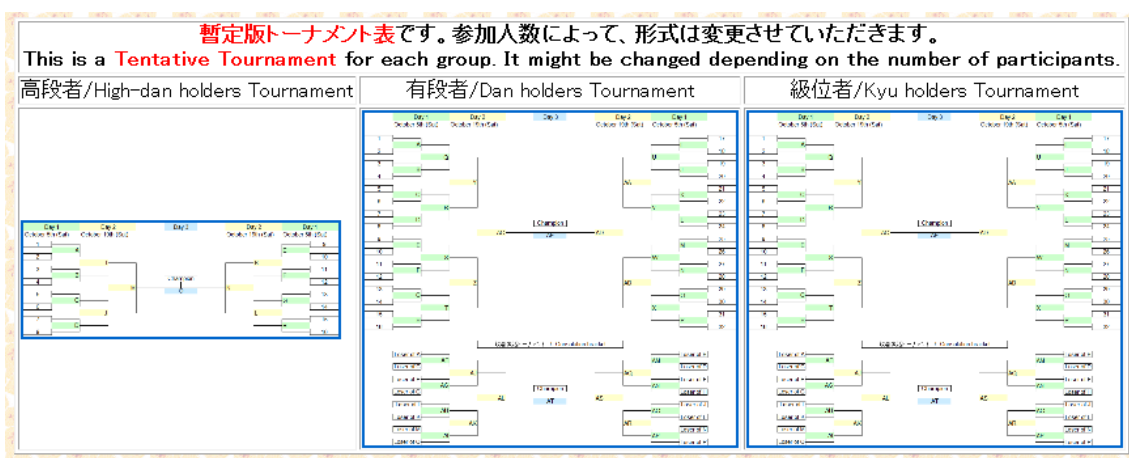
暫定版トーナメント表です。参加人数によって、形式は変更させていただきます。
This is a Tentative Tournament for each group. It might be changed depending on the number of participants.

| 高段者/High-dan holders Tournament | 有段者/Dan holders Tournament | 級位者/Kyu holders Tournament |
|---|---|---|
| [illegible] | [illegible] | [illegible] |